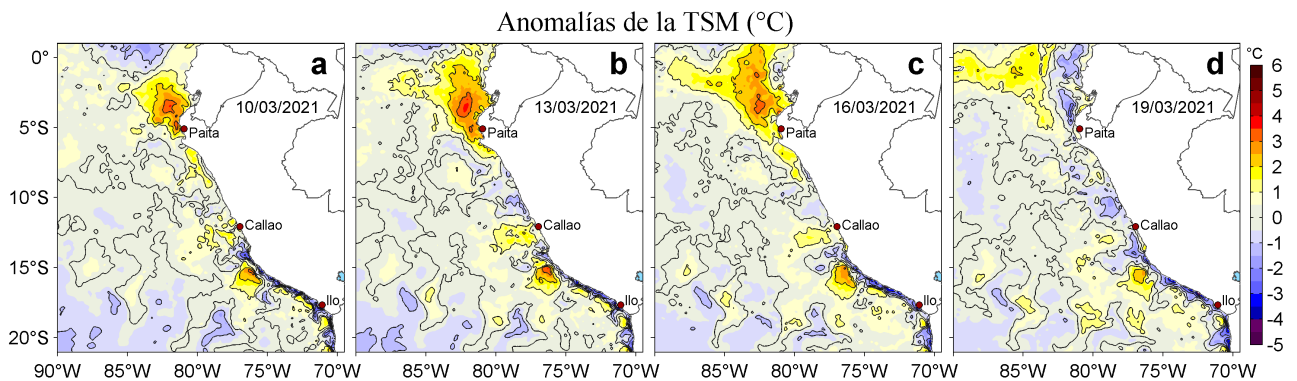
Anomalías de la TSM (°C)

0°
5°S
10°S
15°S
20°S

a
10/03/2021
Paita
Callao
Ilo

b
13/03/2021
Paita
Callao
Ilo

c
16/03/2021
Paita
Callao
Ilo

d
19/03/2021
Paita
Callao
Ilo

90°W 85°W 80°W 75°W 70°W
85°W 80°W 75°W 70°W
85°W 80°W 75°W 70°W
85°W 80°W 75°W 70°W

°C
6
5
4
3
2
1
0
-1
-2
-3
-4
-5